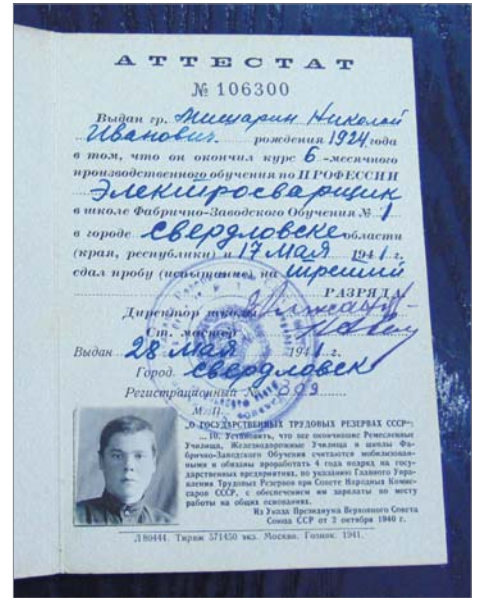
АТТЕСТАТ

№ 106300

Выдан гр. Мишарин Николай Иванович рождения 1924 года в том, что он окончил курс 6-месячного производственного обучения по ПРОФЕССИИ Электросварщик в школе Фабрично-Заводского Обучения № 1 в городе Свердловске области (края, республики) и 17 Мая 1941 г. сдал пробу (испытание) на третий РАЗРЯДА

Директор школы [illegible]

Ст. мастер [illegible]

Выдан 28 мая 1941 г.

Город Свердловск

Регистрационный № 399

М. П.

«О ГОСУДАРСТВЕННЫХ ТРУДОВЫХ РЕЗЕРВАХ СССР»:

... 10. Установить, что все окончившие Ремесленные Училища, Железнодорожные Училища и школы Фабрично-Заводского Обучения считаются мобилизованными и обязаны проработать 4 года подряд на государственных предприятиях, по указанию Главного Управления Трудовых Резервов при Совете Народных Комиссаров СССР, с обеспечением им зарплаты по месту работы на общих основаниях.

Из Указа Президиума Верховного Совета Союза ССР от 2 октября 1940 г.

Л 80444. Тираж 571450 экз. Москва. Гознак. 1941.